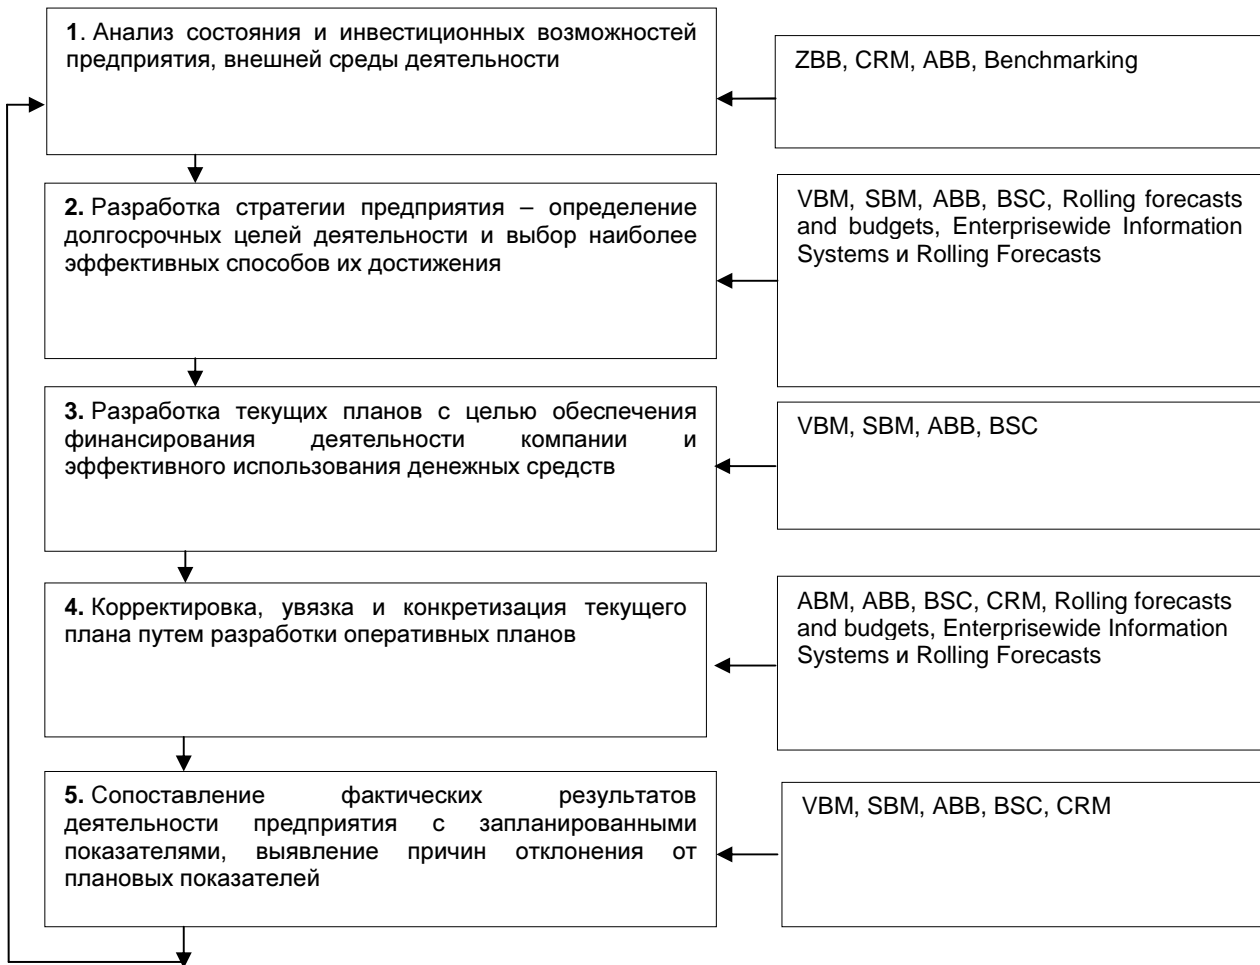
1. Анализ состояния и инвестиционных возможностей предприятия, внешней среды деятельности

ZBB, CRM, ABB, Benchmarking

2. Разработка стратегии предприятия – определение долгосрочных целей деятельности и выбор наиболее эффективных способов их достижения

VBM, SBM, ABB, BSC, Rolling forecasts and budgets, Enterprisewide Information Systems и Rolling Forecasts

3. Разработка текущих планов с целью обеспечения финансирования деятельности компании и эффективного использования денежных средств

VBM, SBM, ABB, BSC

4. Корректировка, увязка и конкретизация текущего плана путем разработки оперативных планов

ABM, ABB, BSC, CRM, Rolling forecasts and budgets, Enterprisewide Information Systems и Rolling Forecasts

5. Сопоставление фактических результатов деятельности предприятия с запланированными показателями, выявление причин отклонения от плановых показателей

VBM, SBM, ABB, BSC, CRM